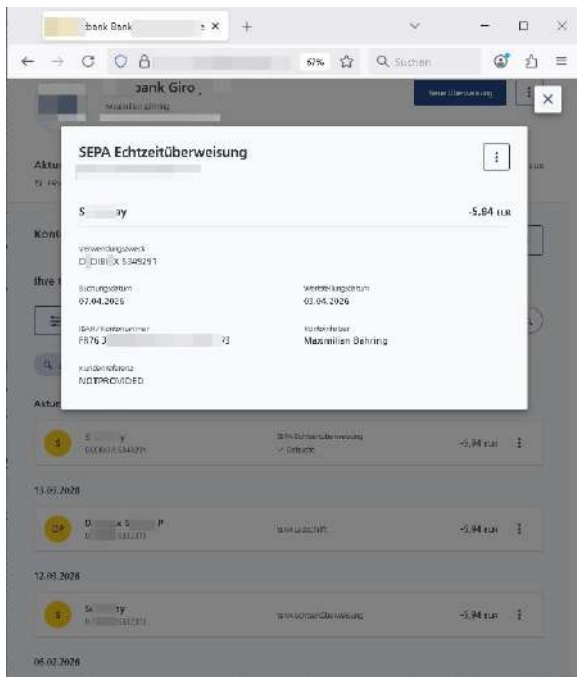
bank Bank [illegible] ×

67%   Suchen

bank Giro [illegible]

Maximilian Behring

Neue Überweisung

Aktu

Kont

Ihre

Aktue

SEPA Echtzeitüberweisung

S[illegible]ay   -5,84 EUR

Verwendungszweck
D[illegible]DIB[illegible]X 5345291

Buchungsdatum
07.04.2026

Wertstellungsdatum
03.04.2026

IBAN / Kontonummer
FR76 3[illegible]73

Kontoinhaber
Maximilian Behring

Kundenreferenz
NOTPROVIDED

S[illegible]y   SEPA Echtzeitüberweisung   -5,94 EUR
Gebucht

13.03.2026

D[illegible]x S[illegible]P   SEPA Lastschrift   -5,94 EUR

12.03.2026

S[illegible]y   SEPA Echtzeitüberweisung   -5,94 EUR

06.02.2026